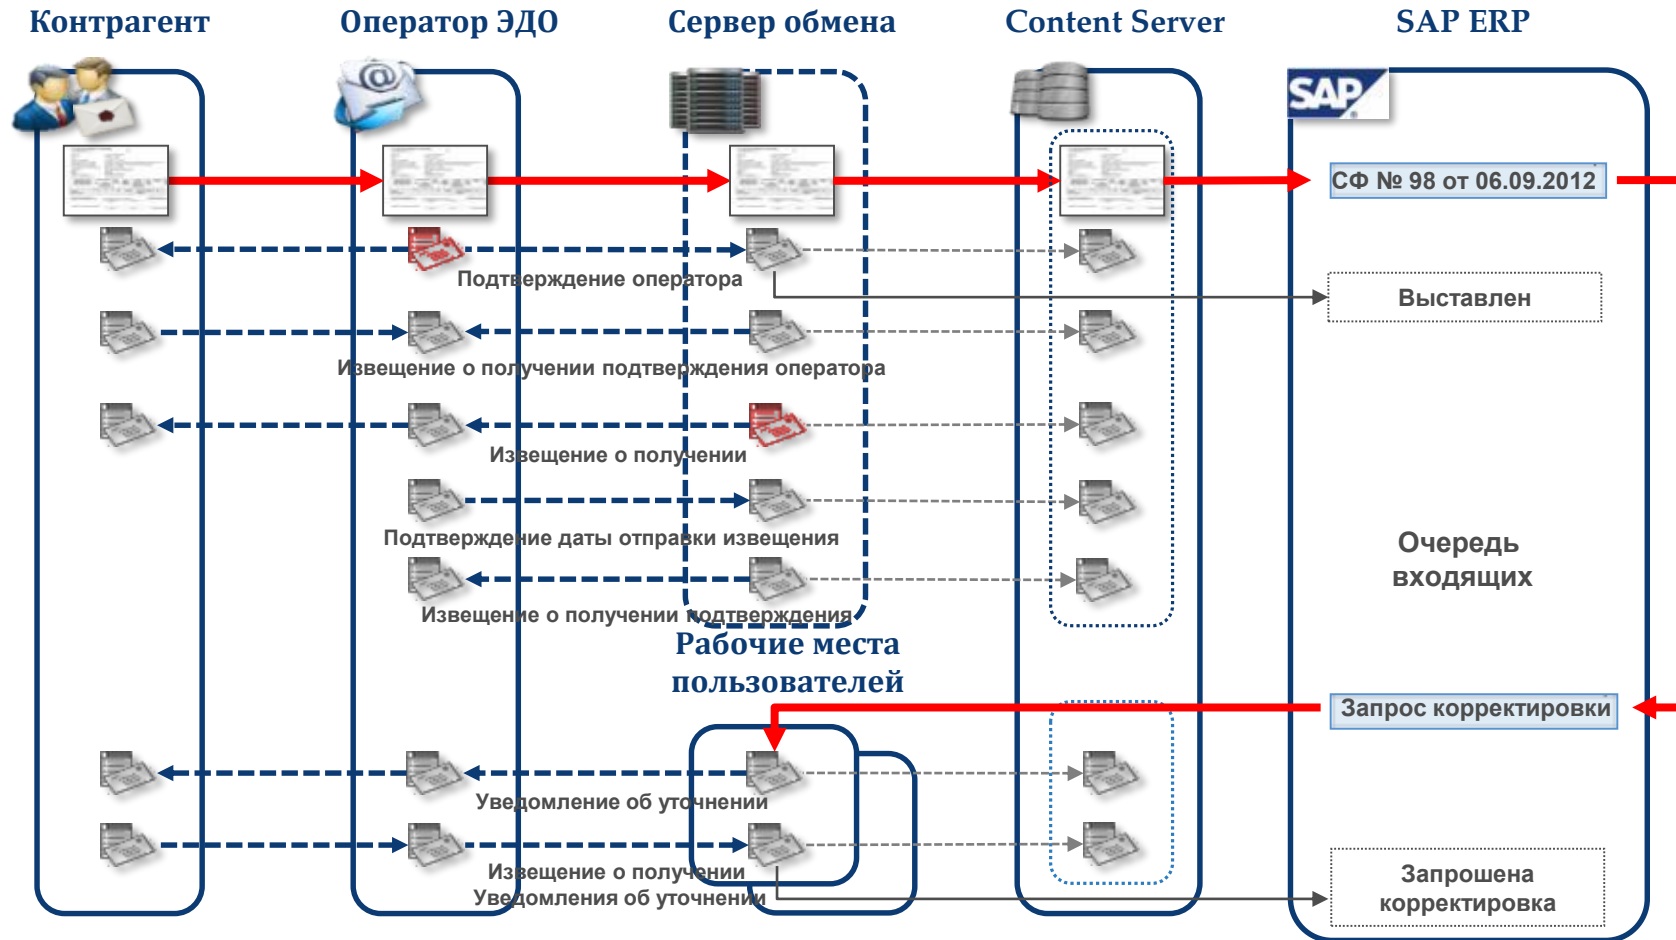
Контрагент
Оператор ЭДО
Сервер обмена
Content Server
SAP ERP

SAP

СФ № 98 от 06.09.2012

Подтверждение оператора

Выставлен

Извещение о получении подтверждения оператора

Извещение о получении

Подтверждение даты отправки извещения

Очередь входящих

Извещение о получении подтверждения

Рабочие места пользователей

Запрос корректировки

Уведомление об уточнении

Извещение о получении Уведомления об уточнении

Запрошена корректировка